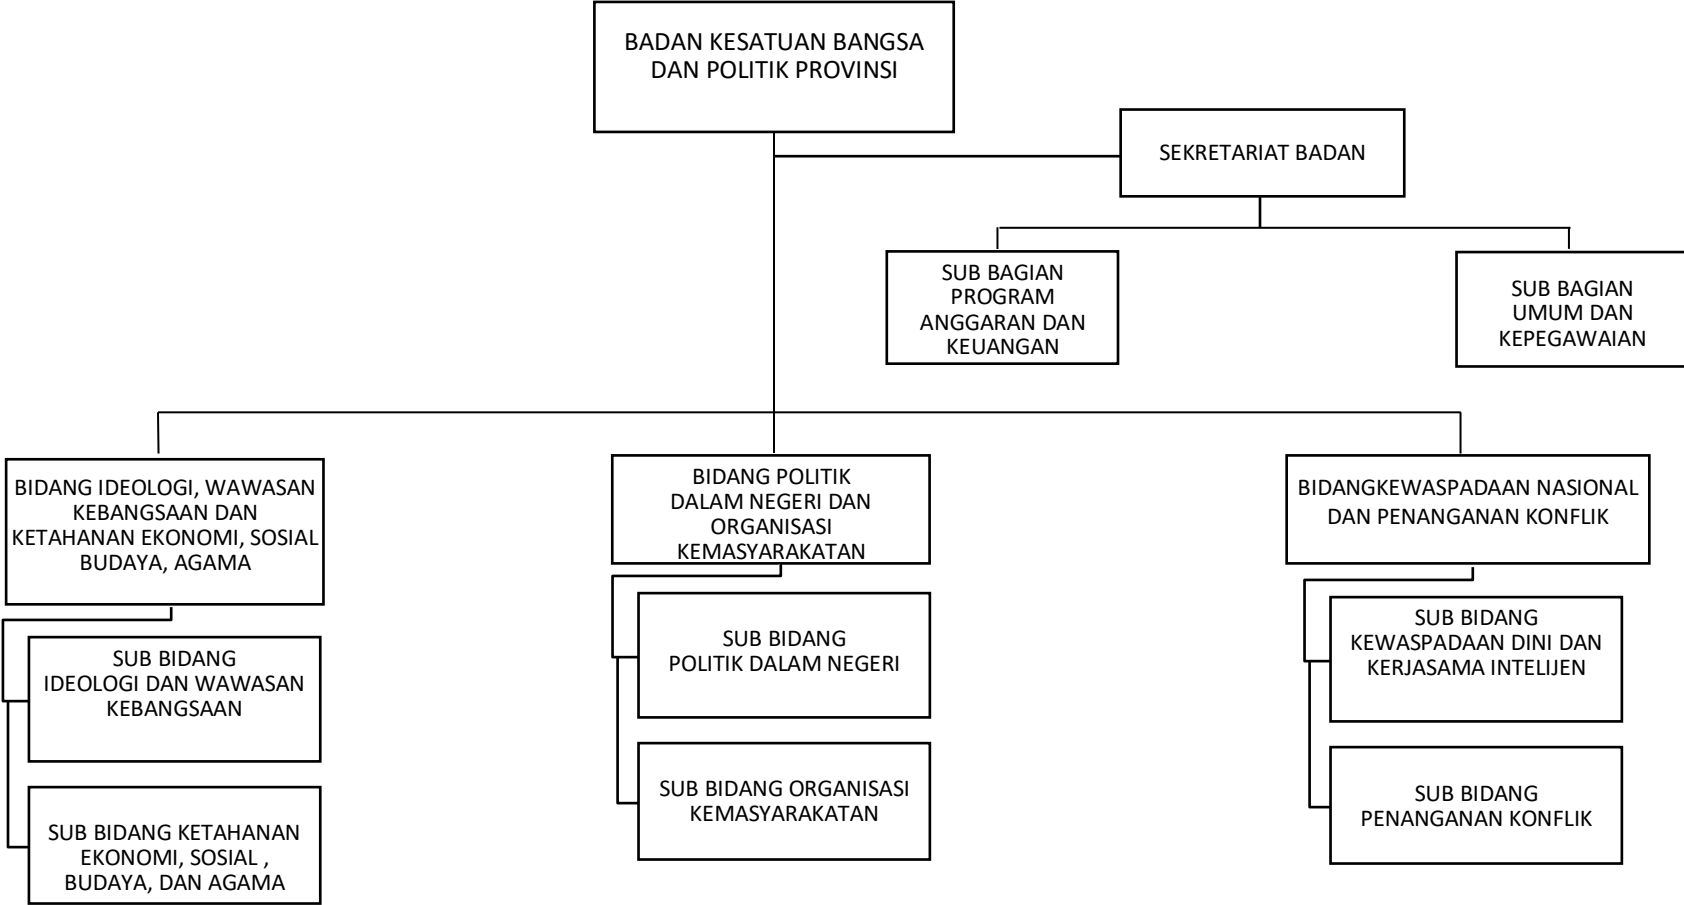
BADAN KESATUAN BANGSA DAN POLITIK PROVINSI

SEKRETARIAT BADAN

SUB BAGIAN PROGRAM ANGGARAN DAN KEUANGAN

SUB BAGIAN UMUM DAN KEPEGAWAIAN

BIDANG IDEOLOGI, WAWASAN KEBANGSAAN DAN KETAHANAN EKONOMI, SOSIAL BUDAYA, AGAMA

SUB BIDANG IDEOLOGI DAN WAWASAN KEBANGSAAN

SUB BIDANG KETAHANAN EKONOMI, SOSIAL , BUDAYA, DAN AGAMA

BIDANG POLITIK DALAM NEGERI DAN ORGANISASI KEMASYARAKATAN

SUB BIDANG POLITIK DALAM NEGERI

SUB BIDANG ORGANISASI KEMASYARAKATAN

BIDANGKEWASPADAAN NASIONAL DAN PENANGANAN KONFLIK

SUB BIDANG KEWASPADAAN DINI DAN KERJASAMA INTELIJEN

SUB BIDANG PENANGANAN KONFLIK